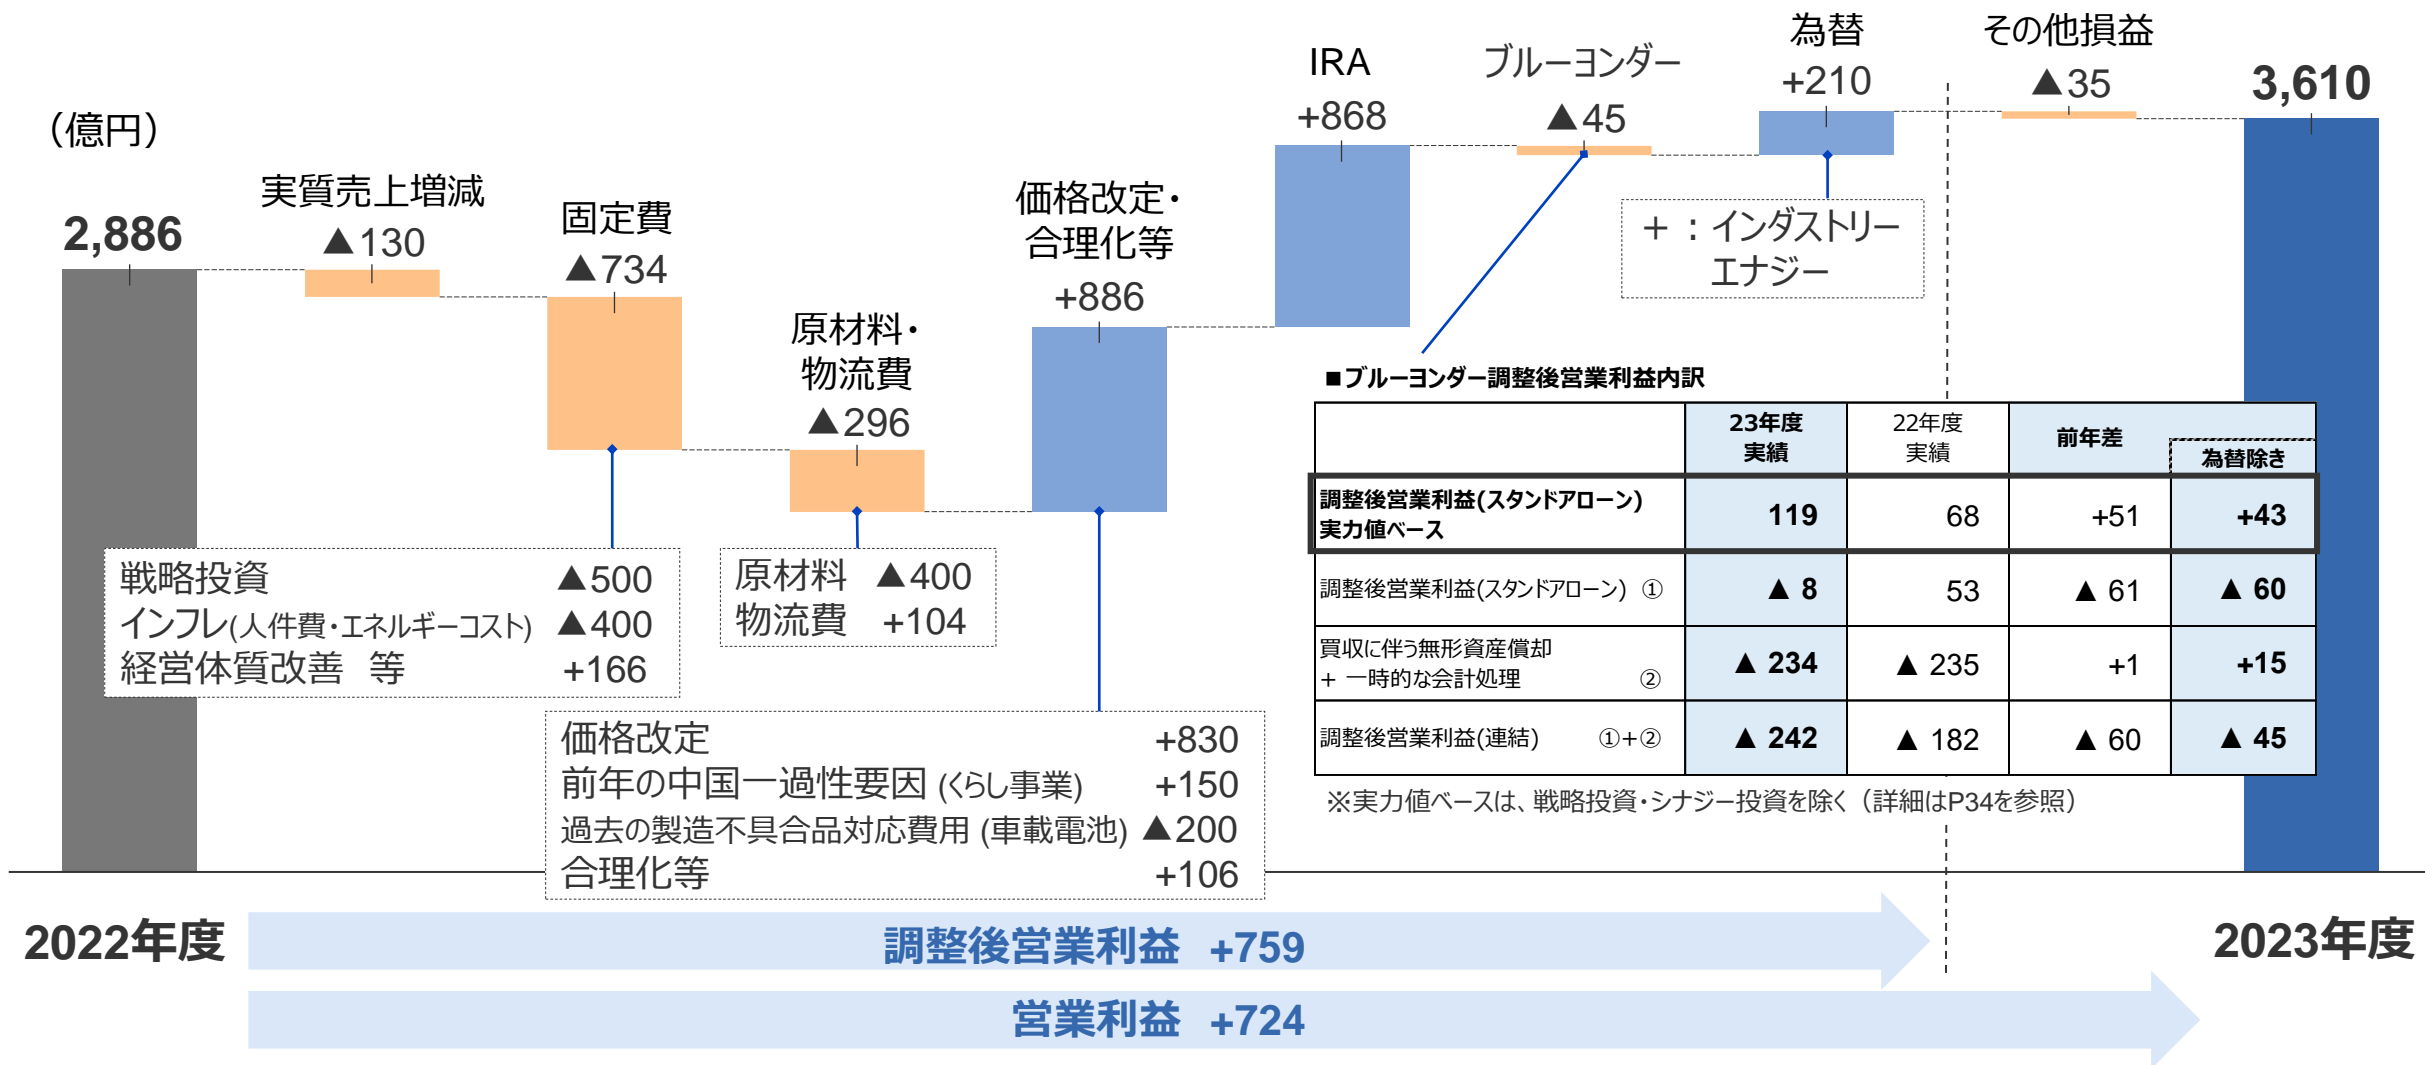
(億円)

2,886

実質売上増減
▲130

固定費
▲734

原材料・
物流費
▲296

価格改定・
合理化等
+886

IRA
+868

ブルーヨンダー
▲45

為替
+210

その他損益
▲35

3,610

＋：インダストリー
エナジー

戦略投資 ▲500
インフレ(人件費・エネルギーコスト) ▲400
経営体質改善 等 +166

原材料 ▲400
物流費 +104

価格改定 +830
前年の中国一過性要因 (くらし事業) +150
過去の製造不具合品対応費用 (車載電池) ▲200
合理化等 +106

■ブルーヨンダー調整後営業利益内訳

| | 23年度実績 | 22年度実績 | 前年差 | 為替除き |
|---|---|---|---|---|
| 調整後営業利益(スタンドアローン) 実力値ベース | 119 | 68 | +51 | +43 |
| 調整後営業利益(スタンドアローン) ① | ▲ 8 | 53 | ▲ 61 | ▲ 60 |
| 買収に伴う無形資産償却 ＋ 一時的な会計処理 ② | ▲ 234 | ▲ 235 | +1 | +15 |
| 調整後営業利益(連結) ①+② | ▲ 242 | ▲ 182 | ▲ 60 | ▲ 45 |

※実力値ベースは、戦略投資・シナジー投資を除く（詳細はP34を参照）

2022年度

調整後営業利益 +759

営業利益 +724

2023年度